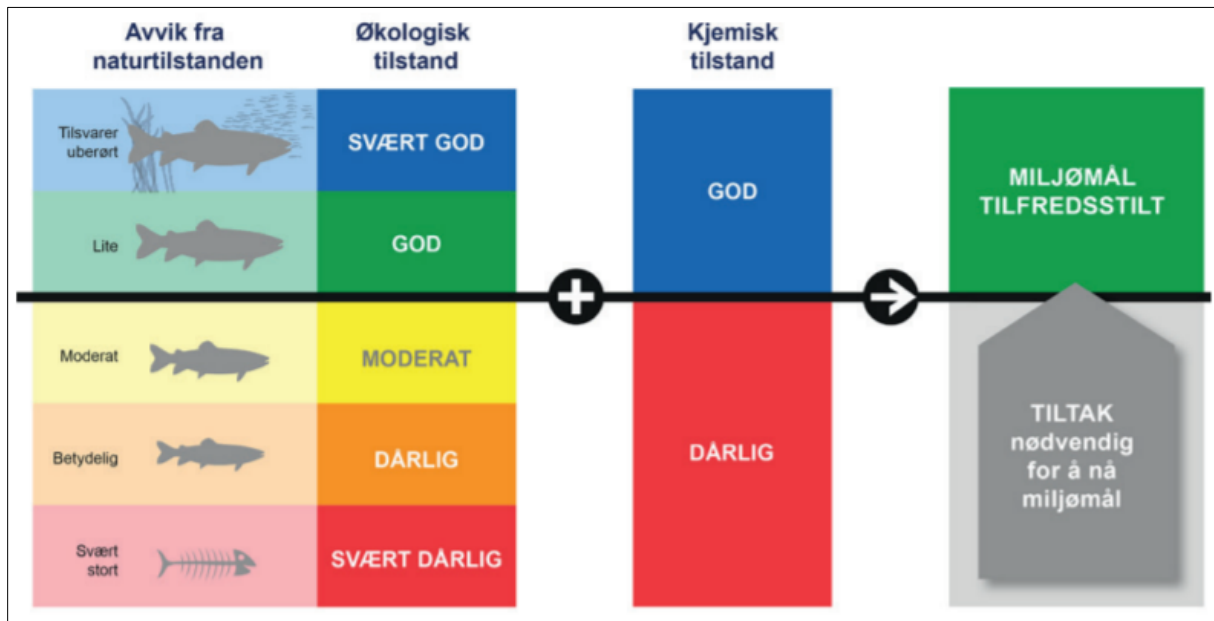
Avvik fra naturtilstanden

Økologisk tilstand

Kjemisk tilstand

Tilsvarer uberørt

SVÆRT GOD

Lite

GOD

GOD

MILJØMÅL TILFREDSSTILT

Moderat

MODERAT

Betydelig

DÅRLIG

DÅRLIG

Svært stort

SVÆRT DÅRLIG

TILTAK nødvendig for å nå miljømål